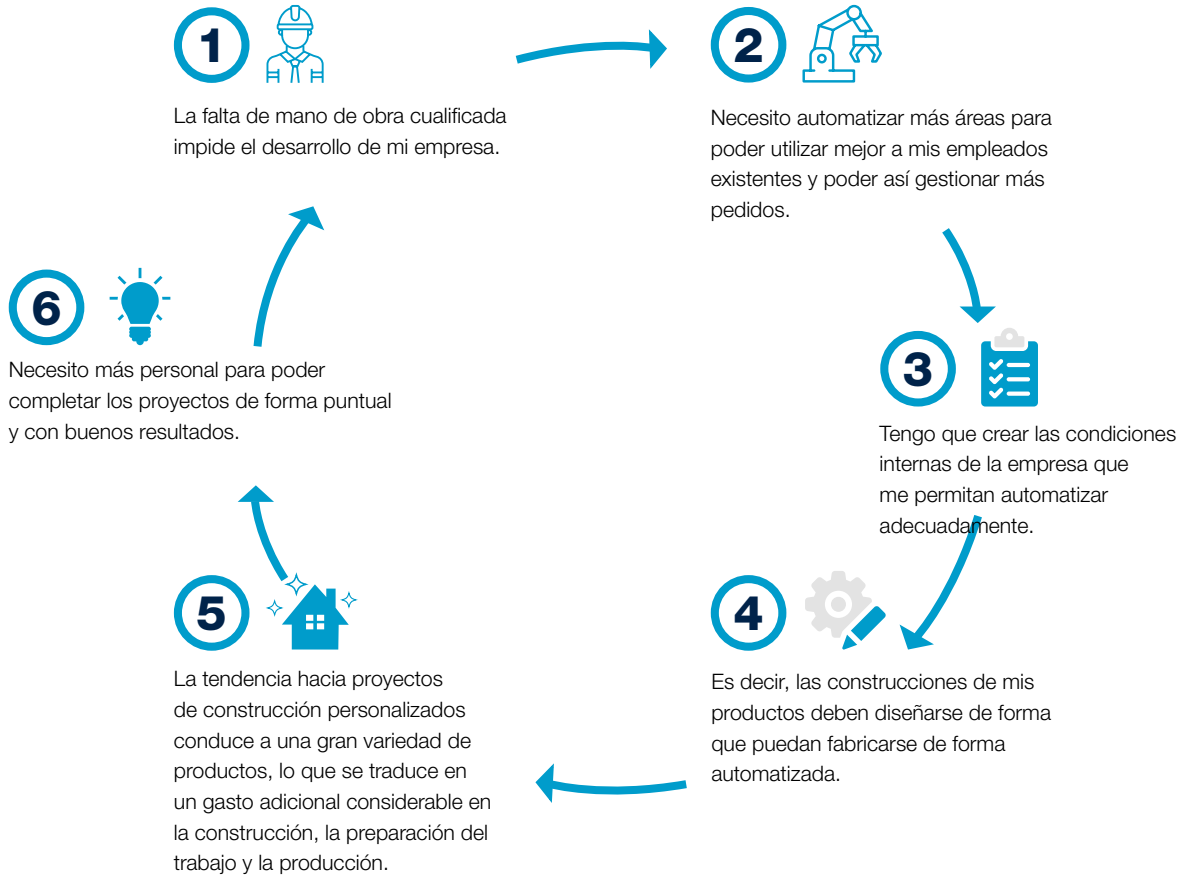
1

La falta de mano de obra cualificada impide el desarrollo de mi empresa.

2

Necesito automatizar más áreas para poder utilizar mejor a mis empleados existentes y poder así gestionar más pedidos.

3

Tengo que crear las condiciones internas de la empresa que me permitan automatizar adecuadamente.

4

Es decir, las construcciones de mis productos deben diseñarse de forma que puedan fabricarse de forma automatizada.

5

La tendencia hacia proyectos de construcción personalizados conduce a una gran variedad de productos, lo que se traduce en un gasto adicional considerable en la construcción, la preparación del trabajo y la producción.

6

Necesito más personal para poder completar los proyectos de forma puntual y con buenos resultados.